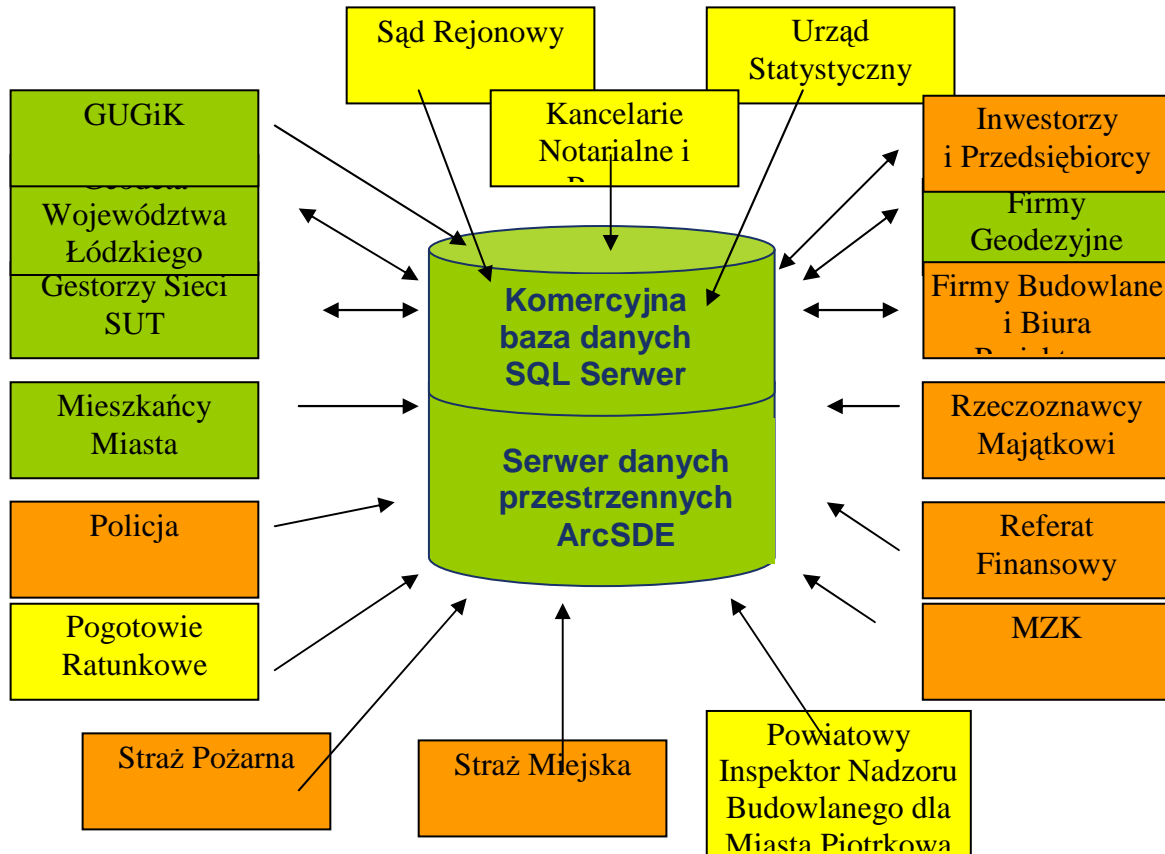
Sąd Rejonowy

Urząd Statystyczny

GUGiK

Kancelarie Notarialne i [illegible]

Inwestorzy i Przedsiębiorcy

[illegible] Województwa Łódzkiego

Firmy Geodezyjne

Gestorzy Sieci SUT

Komercyjna baza danych SQL Serwer

Firmy Budowlane i Biura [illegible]

Mieszkańcy Miasta

Serwer danych przestrzennych ArcSDE

Rzeczoznawcy Majątkowi

Policja

Referat Finansowy

Pogotowie Ratunkowe

MZK

Straż Pożarna

Straż Miejska

Powiatowy Inspektor Nadzoru Budowlanego dla Miasta Piotrkowa